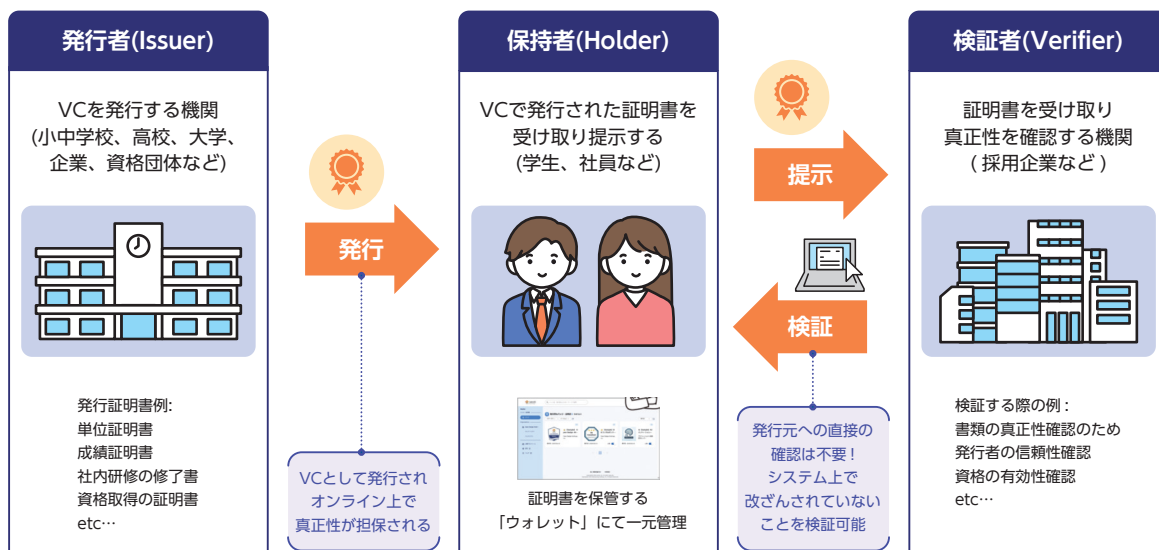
発行者(Issuer)

VCを発行する機関 (小中学校、高校、大学、企業、資格団体など)

発行証明書例:
単位証明書
成績証明書
社内研修の修了書
資格取得の証明書
etc…

発行

VCとして発行され オンライン上で 真正性が担保される

保持者(Holder)

VCで発行された証明書を 受け取り提示する (学生、社員など)

証明書を保管する 「ウォレット」にて一元管理

提示

検証

発行元への直接の 確認は不要! システム上で 改ざんされていない ことを検証可能

検証者(Verifier)

証明書を受け取り 真正性を確認する機関 ( 採用企業など )

検証する際の例:
書類の真正性確認のため
発行者の信頼性確認
資格の有効性確認
etc…